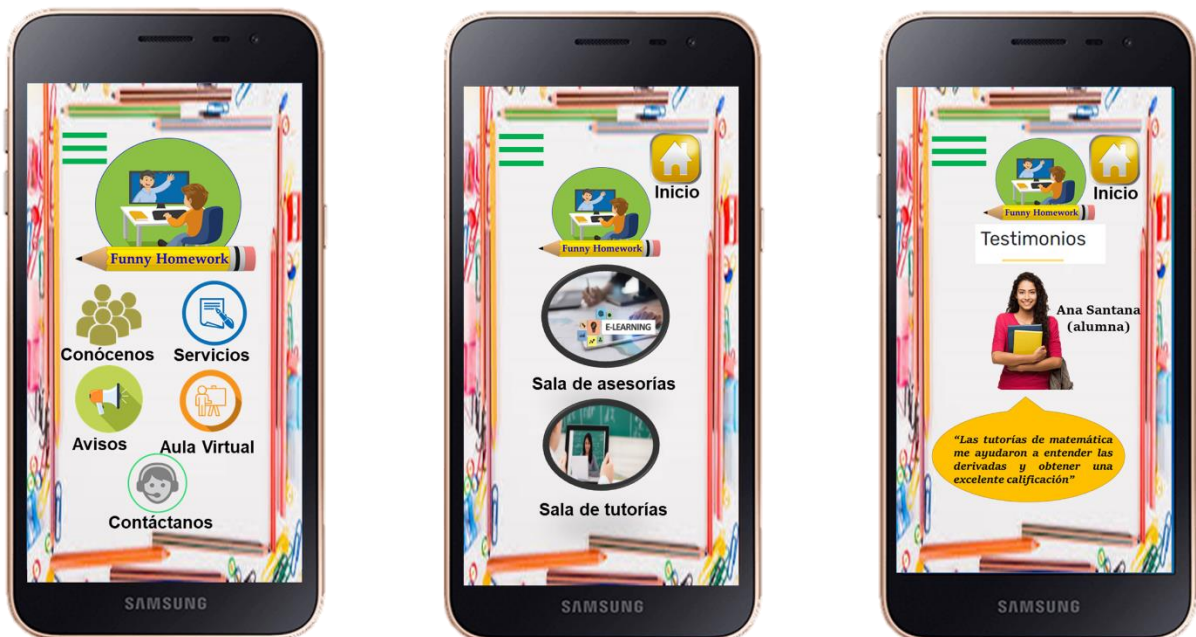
Funny Homework

Conócenos

Servicios

Avisos

Aula Virtual

Contáctanos

SAMSUNG

Inicio

Funny Homework

E-LEARNING

Sala de asesorías

Sala de tutorías

SAMSUNG

Inicio

Funny Homework

Testimonios

Ana Santana (alumna)

"Las tutorías de matemática me ayudaron a entender las derivadas y obtener una excelente calificación"

SAMSUNG